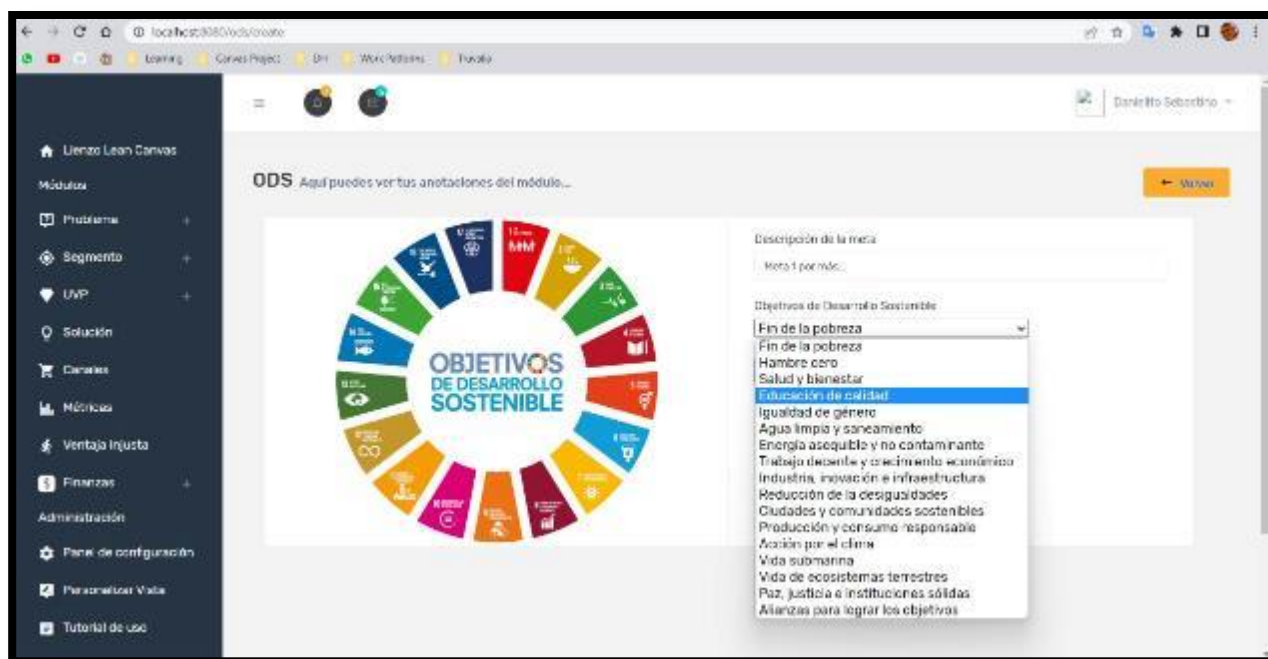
localhost:8080/ods/create

Learning Canvas Project DH Work Patterns Trivalia

Danielito Sebastino

Lienzo Lean Canvas
Módulos
Problema +
Segmento +
UVP +
Solución
Canales
Métricas
Ventaja Injusta
Finanzas +
Administración
Panel de configuración
Personalizar Vista
Tutorial de uso

ODS Aquí puedes ver tus anotaciones del módulo...

← Volver

OBJETIVOS DE DESARROLLO SOSTENIBLE

Descripción de la meta
Meta 1 por más...

Objetivos de Desarrollo Sostenible
Fin de la pobreza
Fin de la pobreza
Hambre cero
Salud y bienestar
Educación de calidad
Igualdad de género
Agua limpia y saneamiento
Energía asequible y no contaminante
Trabajo decente y crecimiento económico
Industria, innovación e infraestructura
Reducción de las desigualdades
Ciudades y comunidades sostenibles
Producción y consumo responsable
Acción por el clima
Vida submarina
Vida de ecosistemas terrestres
Paz, justicia e instituciones sólidas
Alianzas para lograr los objetivos